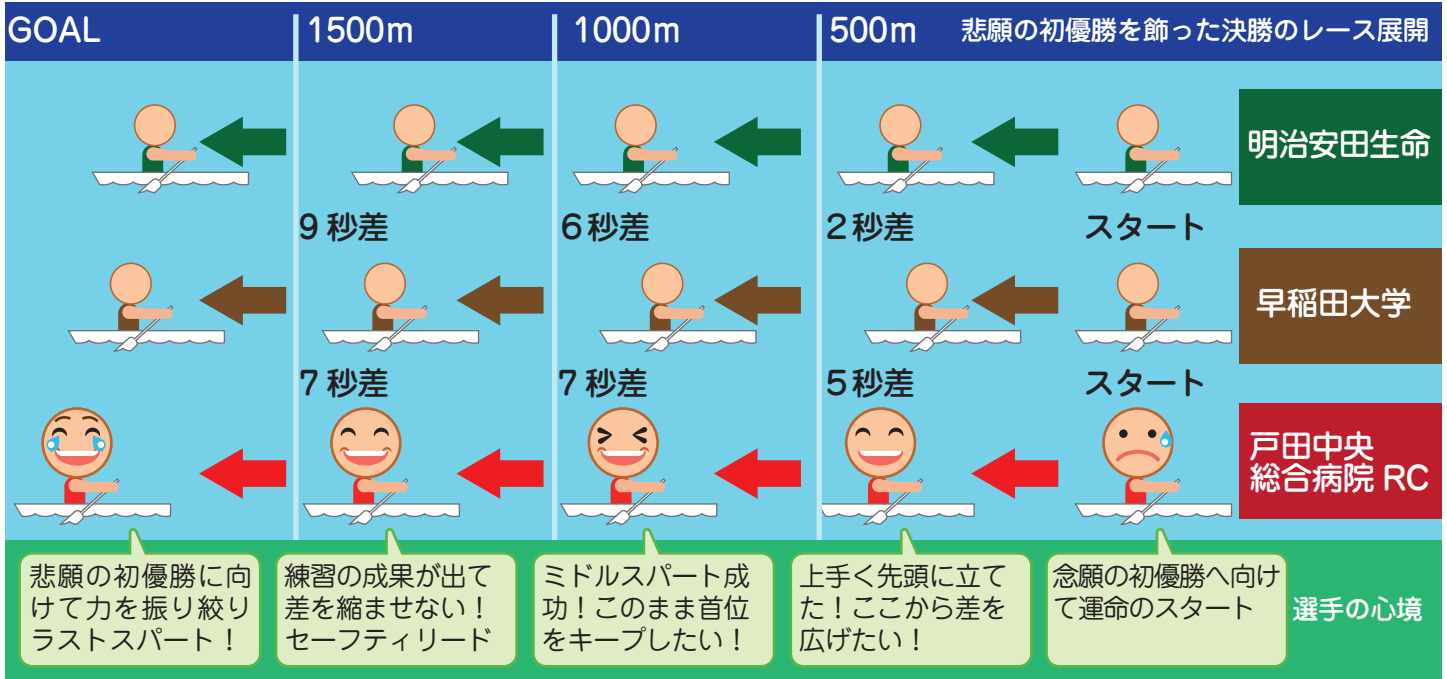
GOAL

1500m

1000m

500m

悲願の初優勝を飾った決勝のレース展開

明治安田生命

9 秒差

6 秒差

2 秒差

スタート

早稲田大学

7 秒差

7 秒差

5 秒差

スタート

戸田中央総合病院 RC

悲願の初優勝に向けて力を振り絞りラストスパート！

練習の成果が出て差を縮ませない！セーフティリード

ミドルスパート成功！このまま首位をキープしたい！

上手く先頭に立てた！ここから差を広げたい！

念願の初優勝へ向けて運命のスタート

選手の心境